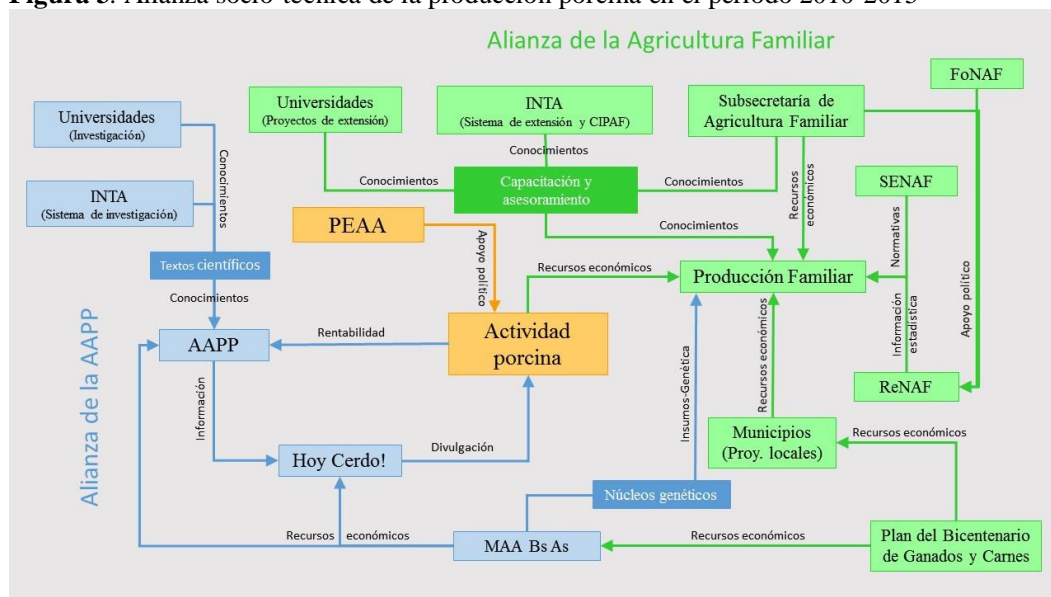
Figura 3. Alianza socio-técnica de la producción porcina en el período 2010-2015

Alianza de la Agricultura Familiar

FoNAF

Universidades (Investigación)

Universidades (Proyectos de extensión)

INTA (Sistema de extensión y CIPAF)

Subsecretaría de Agricultura Familiar

Conocimientos

Conocimientos

INTA (Sistema de investigación)

Conocimientos

Capacitación y asesoramiento

Conocimientos

Recursos económicos

SENAF

PEAA

Conocimientos

Normativas

Apoyo político

Textos científicos

Recursos económicos

Producción Familiar

Conocimientos

Apoyo político

Alianza de la AAPP

AAPP

Rentabilidad

Actividad porcina

Recursos económicos

Información estadística

Información

ReNAF

Insumos-Genética

Recursos económicos

Municipios (Proy. locales)

Recursos económicos

Hoy Cerdo!

Divulgación

Núcleos genéticos

Recursos económicos

MAA Bs As

Recursos económicos

Plan del Bicentenario de Ganados y Carnes